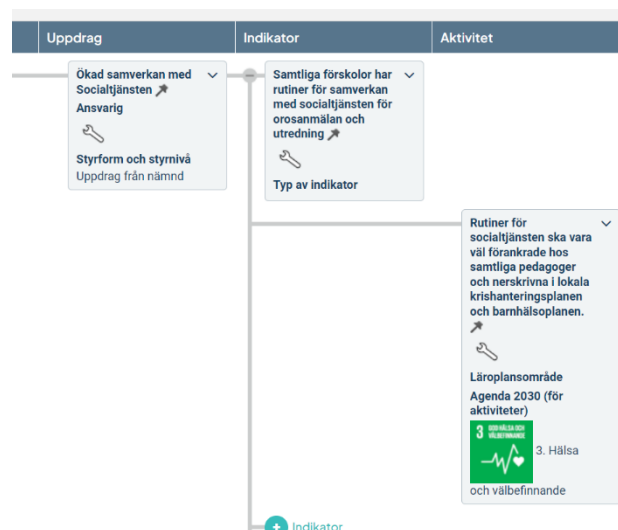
Uppdrag
Indikator
Aktivitet

Ökad samverkan med Socialtjänsten
Ansvarig
Styrform och styrnivå
Uppdrag från nämnd

Samtliga förskolor har rutiner för samverkan med socialtjänsten för orosanmälan och utredning
Typ av indikator

Rutiner för socialtjänsten ska vara väl förankrade hos samtliga pedagoger och nerskrivna i lokala krishanteringsplanen och barnhälsoplanen.
Läroplansområde
Agenda 2030 (för aktiviteter)
3 GOD HÄLSA OCH VÄLBEFINNANDE
3. Hälsa och välbefinnande

Indikator